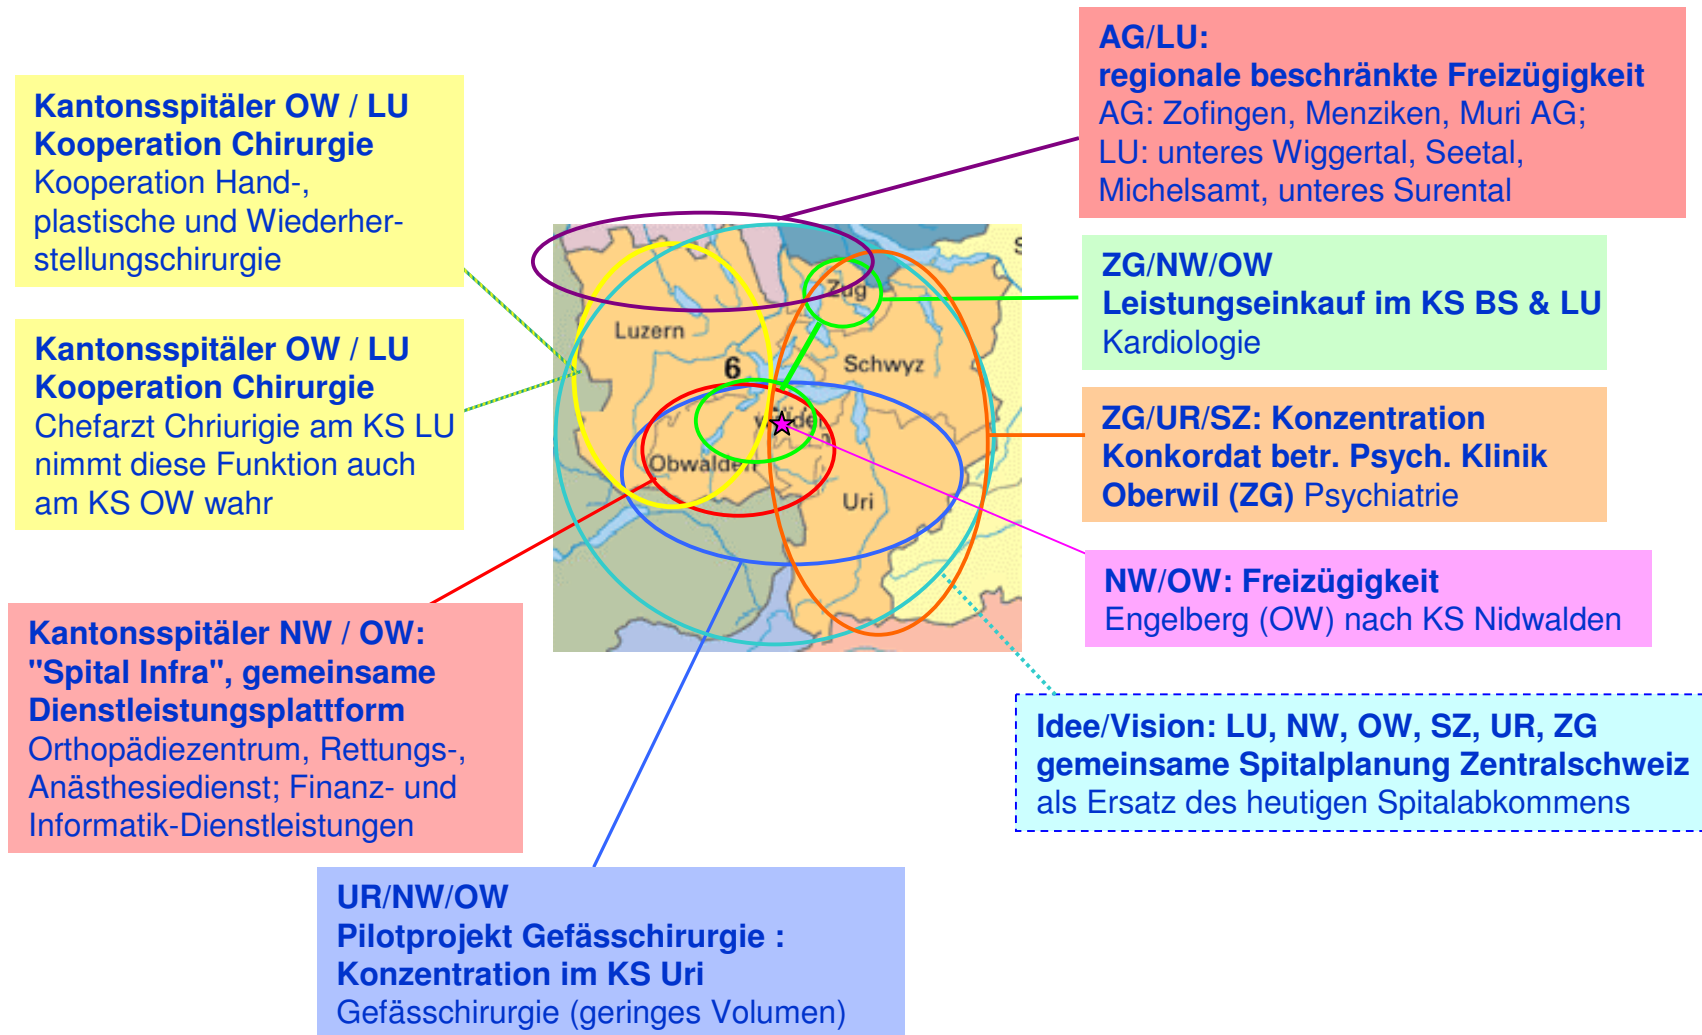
Kantonsspitäler OW / LU
Kooperation Chirurgie
Kooperation Hand-, plastische und Wiederherstellungschirurgie

Kantonsspitäler OW / LU
Kooperation Chirurgie
Chefarzt Chriurigie am KS LU nimmt diese Funktion auch am KS OW wahr

Kantonsspitäler NW / OW:
"Spital Infra", gemeinsame Dienstleistungsplattform
Orthopädiezentrum, Rettungs-, Anästhesiedienst; Finanz- und Informatik-Dienstleistungen

UR/NW/OW
Pilotprojekt Gefässchirurgie :
Konzentration im KS Uri
Gefässchirurgie (geringes Volumen)

Luzern
6
Zug
Schwyz
Nidwalden
Obwalden
Uri
S

AG/LU:
regionale beschränkte Freizügigkeit
AG: Zofingen, Menziken, Muri AG;
LU: unteres Wiggertal, Seetal, Michelsamt, unteres Surental

ZG/NW/OW
Leistungseinkauf im KS BS & LU
Kardiologie

ZG/UR/SZ: Konzentration
Konkordat betr. Psych. Klinik
Oberwil (ZG) Psychiatrie

NW/OW: Freizügigkeit
Engelberg (OW) nach KS Nidwalden

Idee/Vision: LU, NW, OW, SZ, UR, ZG
gemeinsame Spitalplanung Zentralschweiz
als Ersatz des heutigen Spitalabkommens